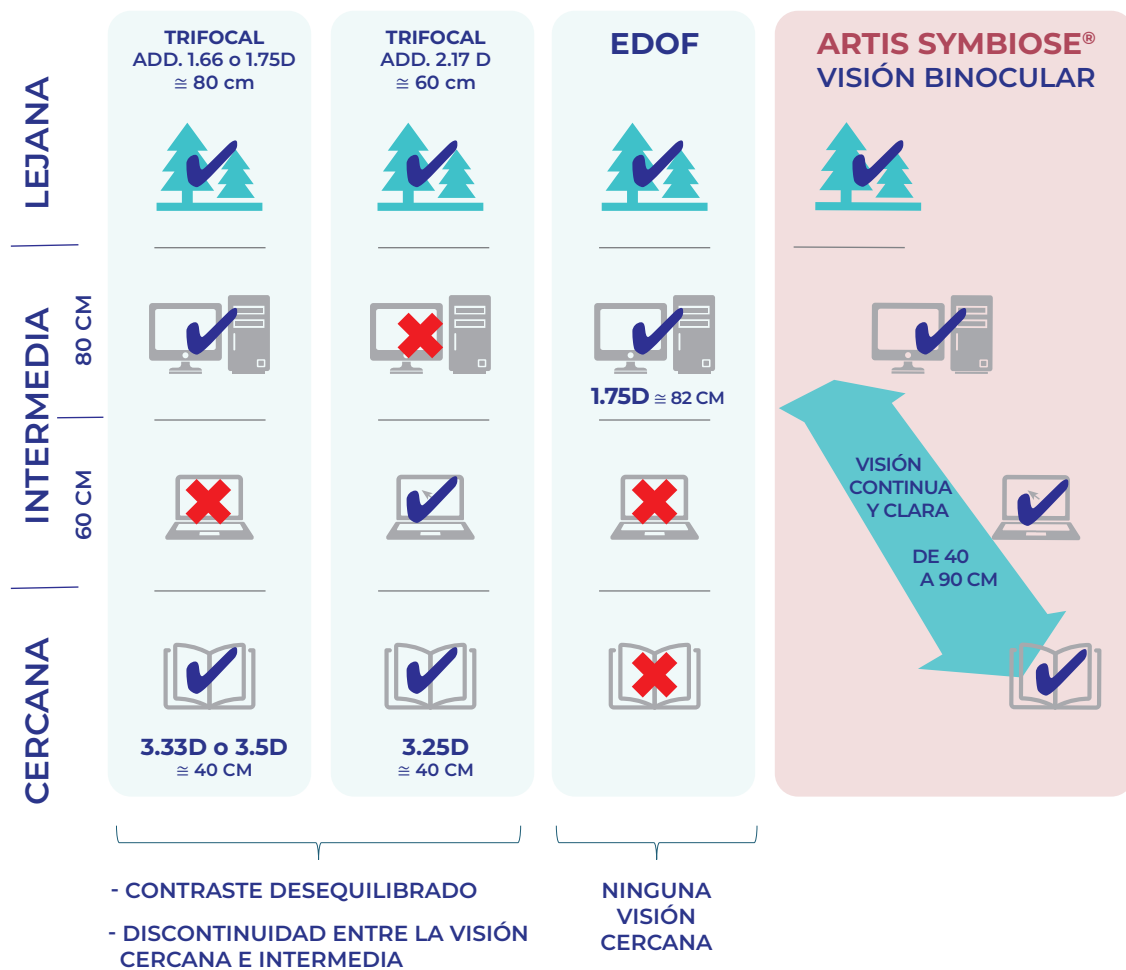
LEJANA

INTERMEDIA

80 CM

60 CM

CERCANA

TRIFOCAL
ADD. 1.66 o 1.75D
≅ 80 cm

3.33D o 3.5D
≅ 40 CM

TRIFOCAL
ADD. 2.17 D
≅ 60 cm

3.25D
≅ 40 CM

EDOF

1.75D ≅ 82 CM

ARTIS SYMBIOSE®
VISIÓN BINOCULAR

VISIÓN CONTINUA Y CLARA

DE 40 A 90 CM

- CONTRASTE DESEQUILIBRADO

- DISCONTINUIDAD ENTRE LA VISIÓN CERCANA E INTERMEDIA

NINGUNA VISIÓN CERCANA